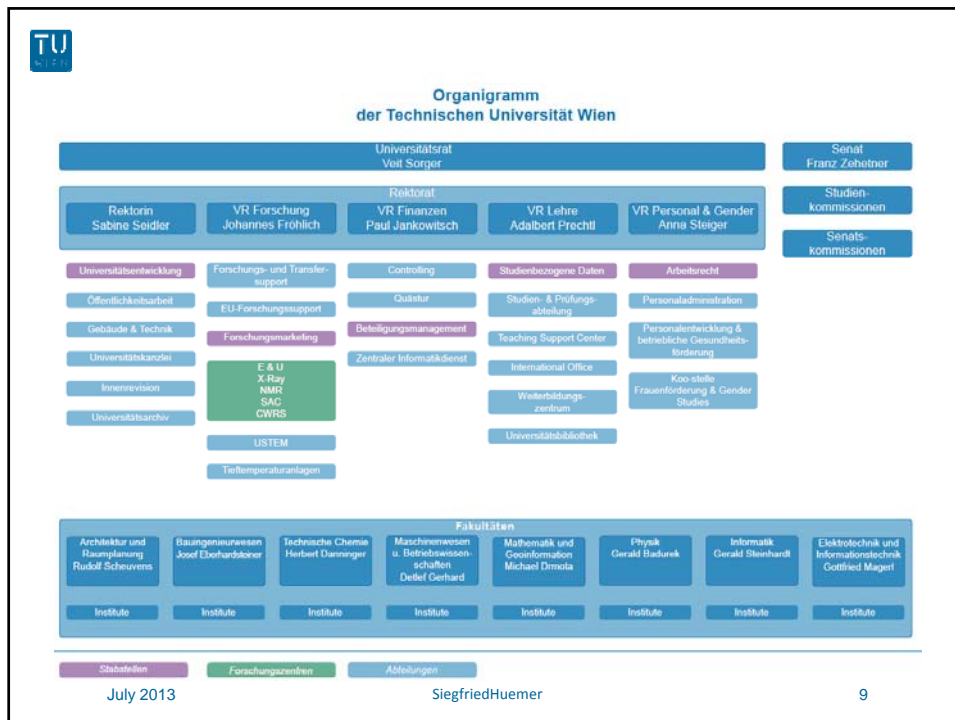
TU WIEN

Organigramm
der Technischen Universität Wien

Universitätsrat
Veit Sorger

Senat
Franz Zehetner

Studienkommissionen

Senatskommissionen

Rektorat

Rektorin
Sabine Seidler

VR Forschung
Johannes Fröhlich

VR Finanzen
Paul Jankowitsch

VR Lehre
Adalbert Prechtl

VR Personal & Gender
Anna Steiger

Universitätsentwicklung
Öffentlichkeitsarbeit
Gebäude & Technik
Universitätskanzlei
Innenrevision
Universitätsarchiv

Forschungs- und Transfersupport
EU-Forschungssupport
Forschungsmarketing
E & U
X-Ray
NMR
SAC
CWRS
USTEM
Tieftemperaturanlagen

Controlling
Quästur
Beteiligungsmanagement
Zentraler Informatikdienst

Studienbezogene Daten
Studien- & Prüfungsabteilung
Teaching Support Center
International Office
Weiterbildungszentrum
Universitätsbibliothek

Arbeitsrecht
Personaladministration
Personalentwicklung & betriebliche Gesundheitsförderung
Koo-stelle Frauenförderung & Gender Studies

Fakultäten

| Architektur und Raumplanung Rudolf Scheuvens | Bauingenieurwesen Josef Eberhardsteiner | Technische Chemie Herbert Danninger | Maschinenwesen u. Betriebswissenschaften Detlef Gerhard | Mathematik und Geoinformation Michael Drmota | Physik Gerald Badurek | Informatik Gerald Steinhardt | Elektrotechnik und Informationstechnik Gottfried Magerl |
|---|---|---|---|---|---|---|---|
| Institute | Institute | Institute | Institute | Institute | Institute | Institute | Institute |

Stabstellen
Forschungszentren
Abteilungen

July 2013
SiegfriedHuemer
9